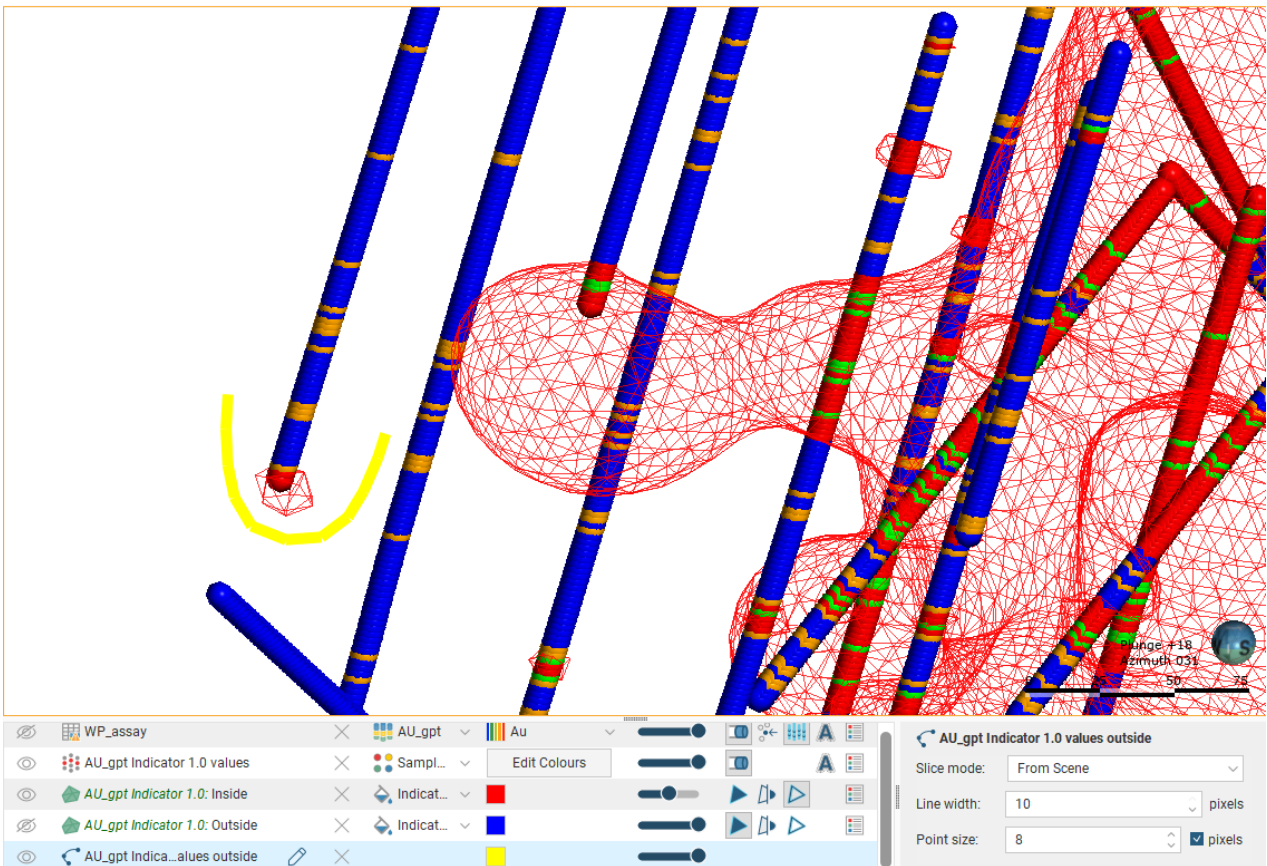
Plunge +18
Azimuth 031
0
50
75

WP_assay
AU_gpt
Au
AU_gpt Indicator 1.0 values
Sampl...
Edit Colours
AU_gpt Indicator 1.0: Inside
Indicat...
AU_gpt Indicator 1.0: Outside
Indicat...
AU_gpt Indica...alues outside

AU_gpt Indicator 1.0 values outside
Slice mode:
From Scene
Line width:
10
pixels
Point size:
8
pixels